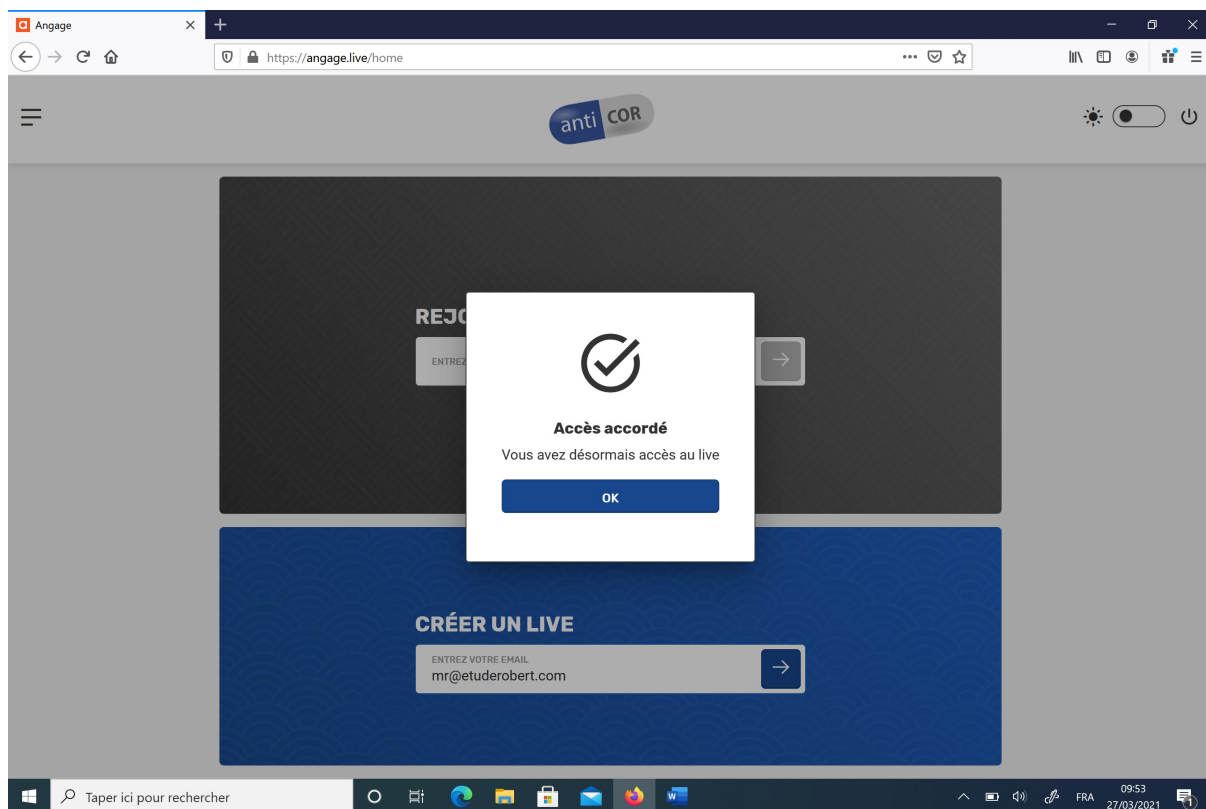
Angage

https://angage.live/home

anti COR

REJ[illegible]

ENTREZ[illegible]

Accès accordé

Vous avez désormais accès au live

OK

CRÉER UN LIVE

ENTREZ VOTRE EMAIL

mr@etuderobert.com

Taper ici pour rechercher

FRA 09:53 27/03/2021